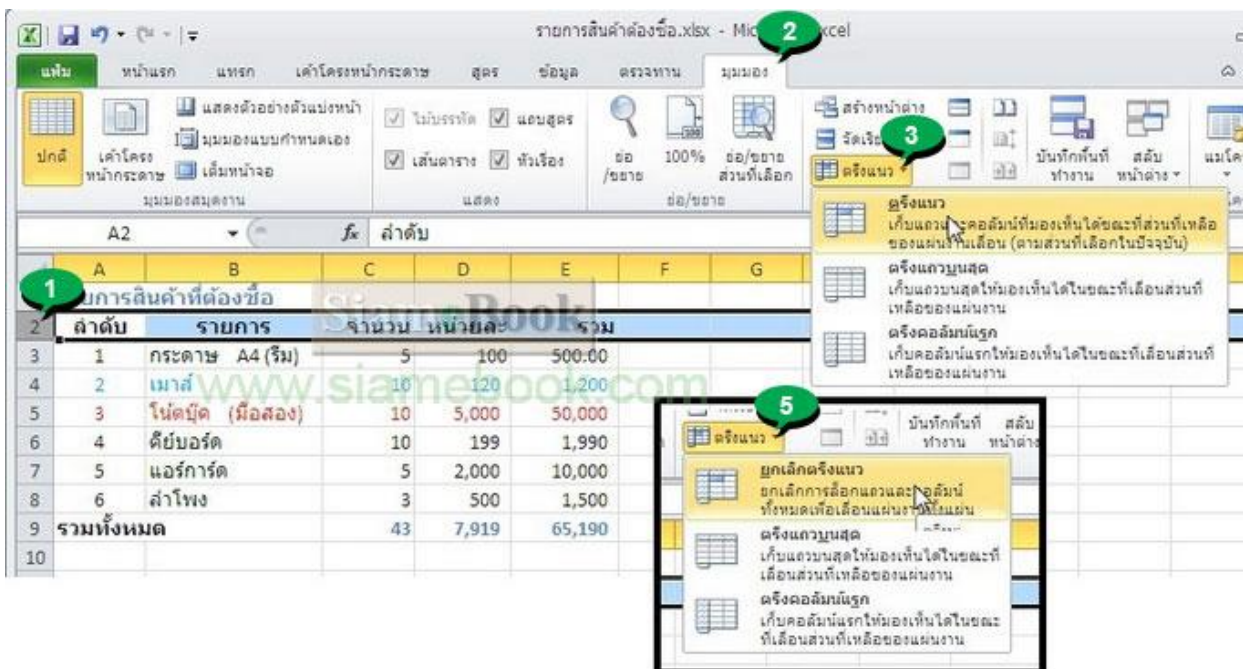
รายการสินค้าต้องซื้อ.xlsx - Mic 2 xcel

แฟ้ม หน้าแรก แทรก เค้าโครงหน้ากระดาษ สูตร ข้อมูล ตรวจทาน มุมมอง

ปกติ เค้าโครงหน้ากระดาษ แสดงตัวอย่างตัวแบ่งหน้า มุมมองแบบกำหนดเอง เต็มหน้าจอ มุมมองสมุดงาน

ไม้บรรทัด แถบสูตร เส้นตาราง หัวเรื่อง แสดง

ย่อ/ขยาย 100% ย่อ/ขยายส่วนที่เลือก ย่อ/ขยาย

สร้างหน้าต่าง จัดเรียง 3 ตรึงแนว

บันทึกพื้นที่ทำงาน สลับหน้าต่าง แมโคร

A2 ลำดับ

ตรึงแนว
เก็บแถวและคอลัมน์ที่มองเห็นได้ขณะที่ส่วนที่เหลือของแผ่นงานเลื่อน (ตามส่วนที่เลือกในปัจจุบัน)

ตรึงแถวบนสุด
เก็บแถวบนสุดให้มองเห็นได้ในขณะที่เลื่อนส่วนที่เหลือของแผ่นงาน

ตรึงคอลัมน์แรก
เก็บคอลัมน์แรกให้มองเห็นได้ในขณะที่เลื่อนส่วนที่เหลือของแผ่นงาน

| | A | B | C | D | E | F | G |
|---|---|---|---|---|---|---|---|
| 1 | รายการสินค้าที่ต้องซื้อ | | | | | | |
| 2 | ลำดับ | รายการ | จำนวน | หน่วยละ | รวม | | |
| 3 | 1 | กระดาษ A4 (รีม) | 5 | 100 | 500.00 | | |
| 4 | 2 | เมาส์ | 10 | 120 | 1,200 | | |
| 5 | 3 | โน้ตบุ๊ค (มือสอง) | 10 | 5,000 | 50,000 | | |
| 6 | 4 | คีย์บอร์ด | 10 | 199 | 1,990 | | |
| 7 | 5 | แอร์การ์ด | 5 | 2,000 | 10,000 | | |
| 8 | 6 | ลำโพง | 3 | 500 | 1,500 | | |
| 9 | รวมทั้งหมด | | 43 | 7,919 | 65,190 | | |
| 10 | | | | | | | |

SiameBook
www.siamebook.com

5
ตรึงแนว บันทึกพื้นที่ทำงาน สลับหน้าต่าง

ยกเลิกตรึงแนว
ยกเลิกการล็อกแถวและคอลัมน์ทั้งหมดเพื่อเลื่อนแผ่นงานทั้งแผ่น

ตรึงแถวบนสุด
เก็บแถวบนสุดให้มองเห็นได้ในขณะที่เลื่อนส่วนที่เหลือของแผ่นงาน

ตรึงคอลัมน์แรก
เก็บคอลัมน์แรกให้มองเห็นได้ในขณะที่เลื่อนส่วนที่เหลือของแผ่นงาน